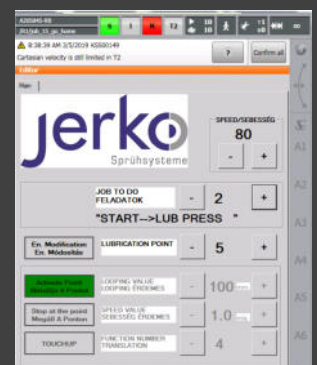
AS5045-RS
JN/Job_TS_go_home
S I R T2 10 10 +1 +1
⚠ 8:38:39 AM 3/5/2019 KSS00149
Cartesian velocity is still limited in T2
? Confirm all
Editor
Main
jerko
Sprühsysteme
SPEED/SEBESSÉG
80
- +
JOB TO DO
FELADATOK
- 2 +
"START-->LUB PRESS "
En. Modification
En. Módosítás
LUBRICATION POINT
- 5 +
Activate Point
Aktiválja A Pontot
LOOPING VALUE
LOOPING ÉRDEMES
- 100 +
Stop at the point
Megáll A Ponton
SPEED VALUE
SEBESSÉG ÉRDEMES
- 1.0 +
TOUCHUP
FUNCTION NUMBER
TRANSLATION
- 4 +
A1
A2
A3
A4
A5
A6